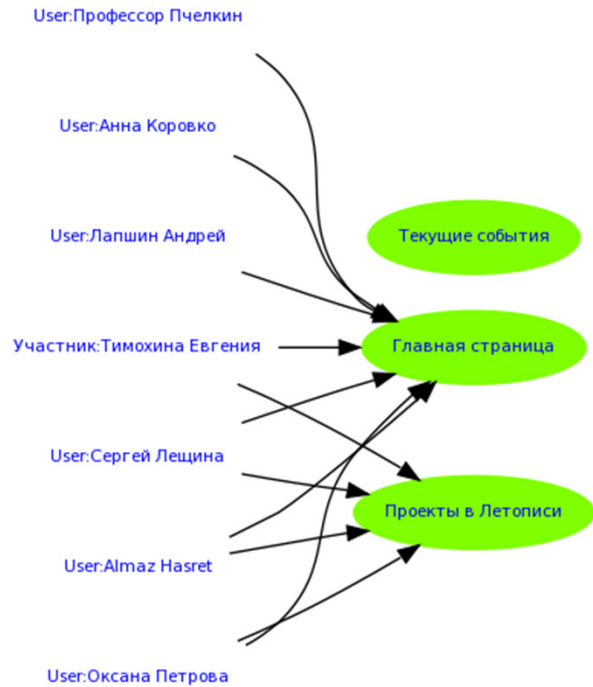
User:Профессор Пчелкин

User:Анна Коровко

User:Лапшин Андрей

Участник:Тимохина Евгения

User:Сергей Лещина

User:Almaz Hasret

User:Оксана Петрова

Текущие события

Главная страница

Проекты в Летописи